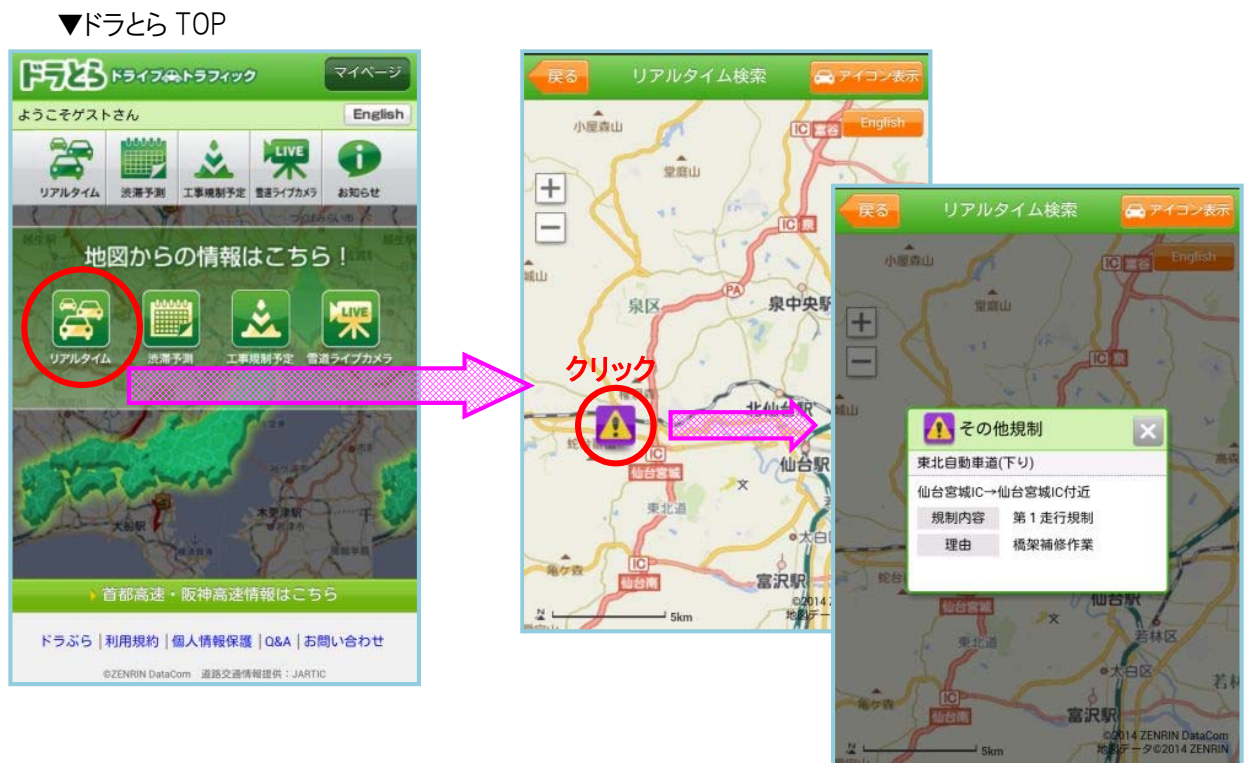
▼ドラとら TOP

ドラとら ドライブ🚗トラフィック
マイページ
ようこそゲストさん
English
リアルタイム
渋滞予測
工事規制予定
雪道ライブカメラ
お知らせ

地図からの情報はこちら！
リアルタイム
渋滞予測
工事規制予定
雪道ライブカメラ

大船駅
木更津駅

首都高速・阪神高速情報はこちら
ドラぷら | 利用規約 | 個人情報保護 | Q&A | お問い合わせ
©ZENRIN DataCom 道路交通情報提供：JARTIC

戻る
リアルタイム検索
アイコン表示
English
小屋森山
堂庭山
IC 富谷
IC 泉
PA
泉区
泉中央駅
クリック
北仙台
IC
仙台宮城
東北道
仙台駅
大白区
IC
仙台南
亀ケ森
富沢駅
5km
©2014

戻る
リアルタイム検索
アイコン表示
English
小屋森山
堂庭山
IC 富谷
IC 泉
その他規制
東北自動車道(下り)
仙台宮城IC→仙台宮城IC付近
| 規制内容 | 第１走行規制 |
|---|---|
| 理由 | 橋架補修作業 |
仙台駅
IC
仙台宮城
東北道
若林区
大白区
IC
仙台南
亀ケ森
富沢駅
5km
©2014 ZENRIN DataCom
地図データ©2014 ZENRIN